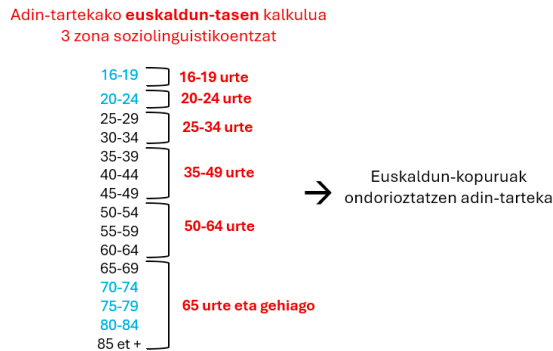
Adin-tartekako **euskaldun-tasen** kalkulua
3 zona soziolinguistikoentzat

16-19 — 16-19 urte
20-24 — 20-24 urte
25-29
30-34 — 25-34 urte
35-39
40-44
45-49 — 35-49 urte
50-54
55-59
60-64 — 50-64 urte
65-69
70-74
75-79
80-84
85 et + — 65 urte eta gehiago

→ Euskaldun-kopuruak ondorioztatzen adin-tarteka